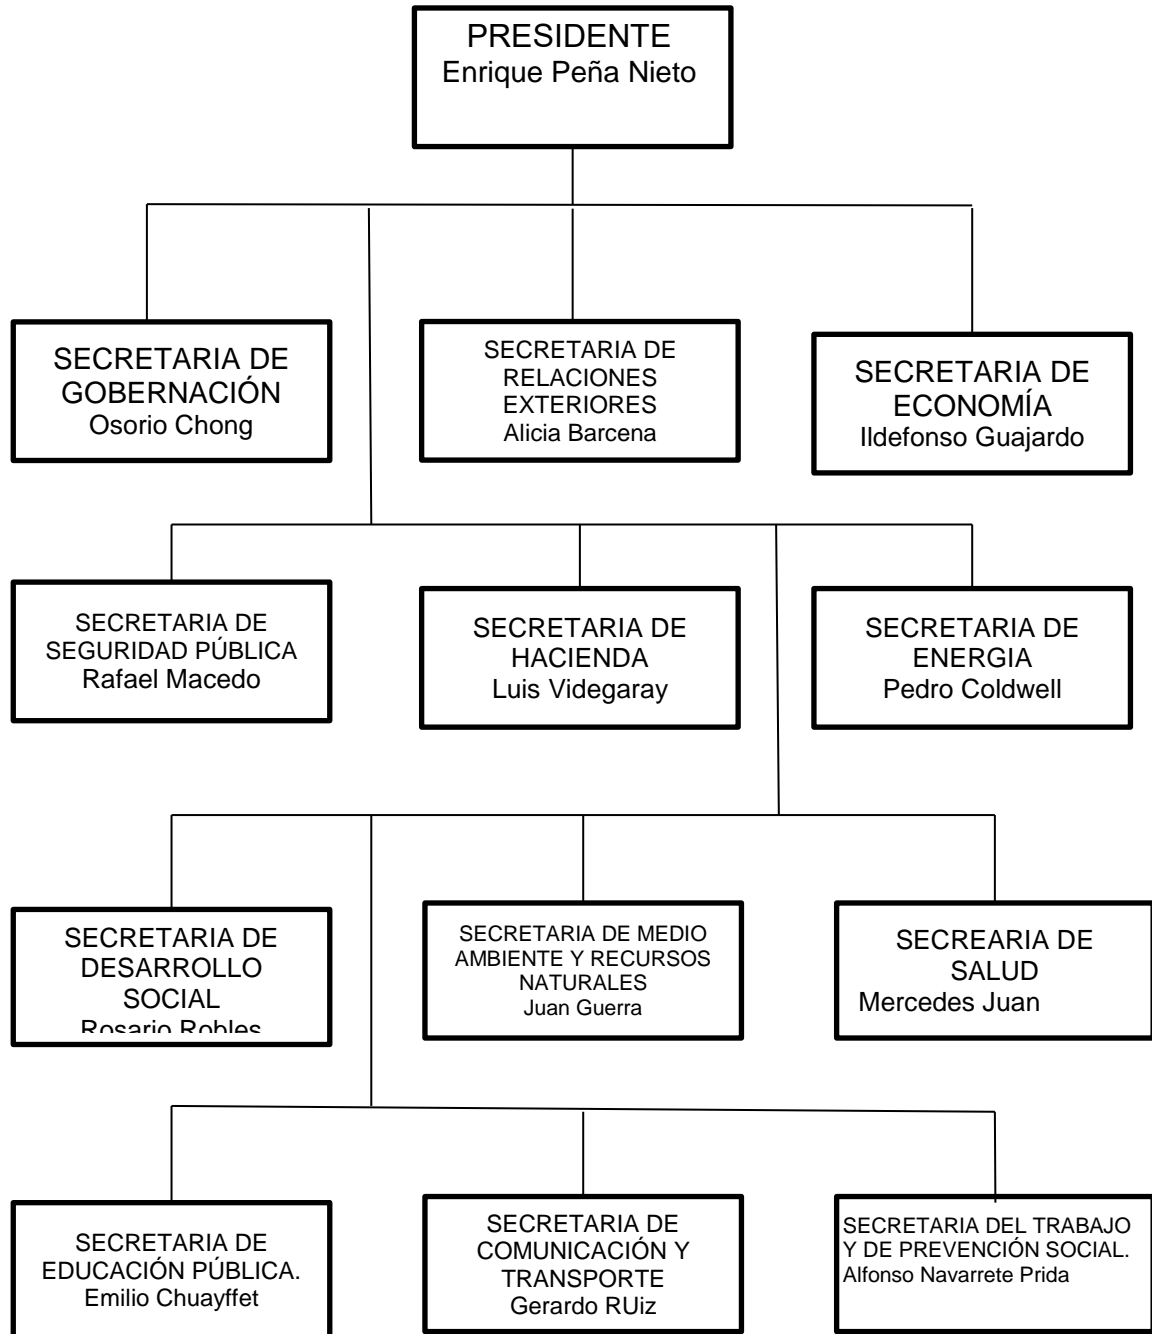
PRESIDENTE
Enrique Peña Nieto

SECRETARIA DE GOBERNACIÓN
Osorio Chong

SECRETARIA DE RELACIONES EXTERIORES
Alicia Barcena

SECRETARIA DE ECONOMÍA
Ildefonso Guajardo

SECRETARIA DE SEGURIDAD PÚBLICA
Rafael Macedo

SECRETARIA DE HACIENDA
Luis Videgaray

SECRETARIA DE ENERGIA
Pedro Coldwell

SECRETARIA DE DESARROLLO SOCIAL
Rosario Robles

SECRETARIA DE MEDIO AMBIENTE Y RECURSOS NATURALES
Juan Guerra

SECREARIA DE SALUD
Mercedes Juan

SECRETARIA DE EDUCACIÓN PÚBLICA.
Emilio Chuayffet

SECRETARIA DE COMUNICACIÓN Y TRANSPORTE
Gerardo RUiz

SECRETARIA DEL TRABAJO Y DE PREVENCIÓN SOCIAL.
Alfonso Navarrete Prida